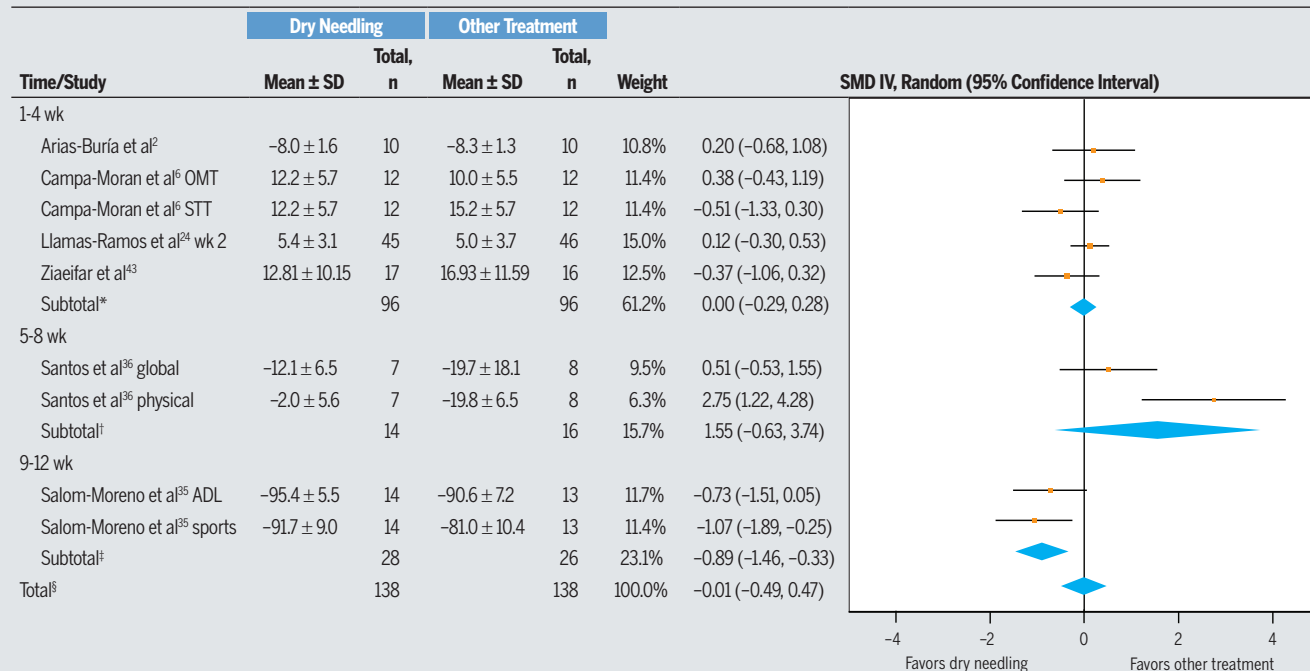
| Time/Study | Dry Needling Mean ± SD | Total, n | Other Treatment Mean ± SD | Total, n | Weight | SMD IV, Random (95% Confidence Interval) |
|---|---|---|---|---|---|---|
| 1-4 wk | | | | | | |
| Arias-Buría et al$^{2}$ | −8.0 ± 1.6 | 10 | −8.3 ± 1.3 | 10 | 10.8% | 0.20 (−0.68, 1.08) |
| Campa-Moran et al$^{6}$ OMT | 12.2 ± 5.7 | 12 | 10.0 ± 5.5 | 12 | 11.4% | 0.38 (−0.43, 1.19) |
| Campa-Moran et al$^{6}$ STT | 12.2 ± 5.7 | 12 | 15.2 ± 5.7 | 12 | 11.4% | −0.51 (−1.33, 0.30) |
| Llamas-Ramos et al$^{24}$ wk 2 | 5.4 ± 3.1 | 45 | 5.0 ± 3.7 | 46 | 15.0% | 0.12 (−0.30, 0.53) |
| Ziaeifar et al$^{43}$ | 12.81 ± 10.15 | 17 | 16.93 ± 11.59 | 16 | 12.5% | −0.37 (−1.06, 0.32) |
| Subtotal* | | 96 | | 96 | 61.2% | 0.00 (−0.29, 0.28) |
| 5-8 wk | | | | | | |
| Santos et al$^{36}$ global | −12.1 ± 6.5 | 7 | −19.7 ± 18.1 | 8 | 9.5% | 0.51 (−0.53, 1.55) |
| Santos et al$^{36}$ physical | −2.0 ± 5.6 | 7 | −19.8 ± 6.5 | 8 | 6.3% | 2.75 (1.22, 4.28) |
| Subtotal† | | 14 | | 16 | 15.7% | 1.55 (−0.63, 3.74) |
| 9-12 wk | | | | | | |
| Salom-Moreno et al$^{35}$ ADL | −95.4 ± 5.5 | 14 | −90.6 ± 7.2 | 13 | 11.7% | −0.73 (−1.51, 0.05) |
| Salom-Moreno et al$^{35}$ sports | −91.7 ± 9.0 | 14 | −81.0 ± 10.4 | 13 | 11.4% | −1.07 (−1.89, −0.25) |
| Subtotal‡ | | 28 | | 26 | 23.1% | −0.89 (−1.46, −0.33) |
| Total§ | | 138 | | 138 | 100.0% | −0.01 (−0.49, 0.47) |

−4 −2 0 2 4

Favors dry needling Favors other treatment